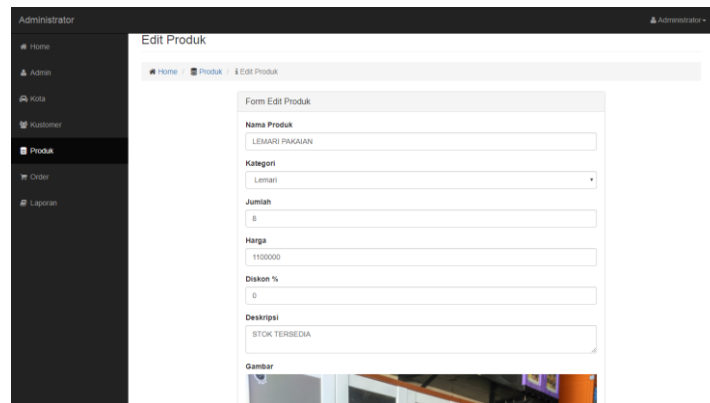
Administrator

Administrator ▾

Home

Admin

Kota

Kustomer

Produk

Order

Laporan

Edit Produk

Home / Produk / Edit Produk

Form Edit Produk

Nama Produk

LEMARI PAKAIAN

Kategori

Lemari

Jumlah

8

Harga

1100000

Diskon %

0

Deskripsi

STOK TERSEDIA

Gambar